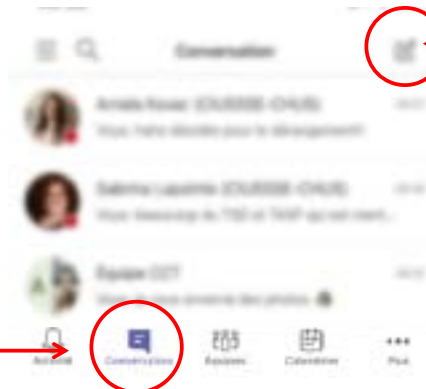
Conversation

Arnela Kovac (CIUSSS-CHUS)
Vous, hahs décidés pour le déménagement!

Sabrina Lapointe (CIUSSS-CHUS)
Vous beaucoup du TSD et TAAF qui est ment...

Equipe CCT
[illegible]

Activité
Conversations
Équipes
Calendrier
Plus